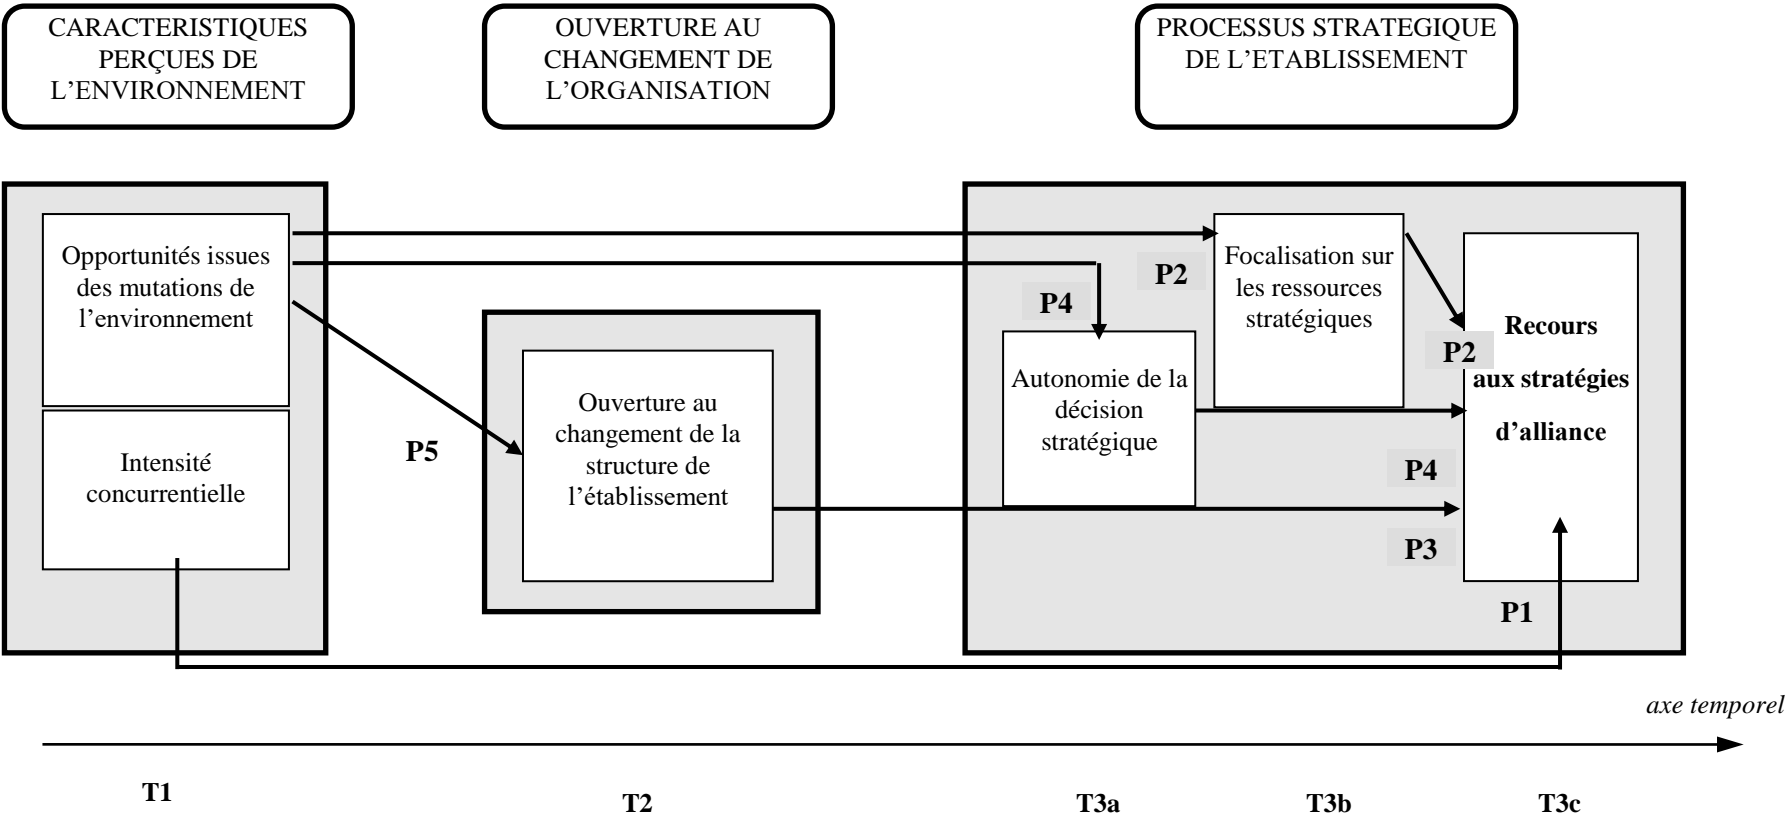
CARACTERISTIQUES PERÇUES DE L'ENVIRONNEMENT

OUVERTURE AU CHANGEMENT DE L'ORGANISATION

PROCESSUS STRATEGIQUE DE L'ETABLISSEMENT

Opportunités issues des mutations de l'environnement

Intensité concurrentielle

P5

Ouverture au changement de la structure de l'établissement

P4

P2

Autonomie de la décision stratégique

Focalisation sur les ressources stratégiques

P2

Recours aux stratégies d'alliance

P4

P3

P1

axe temporel

T1

T2

T3a

T3b

T3c